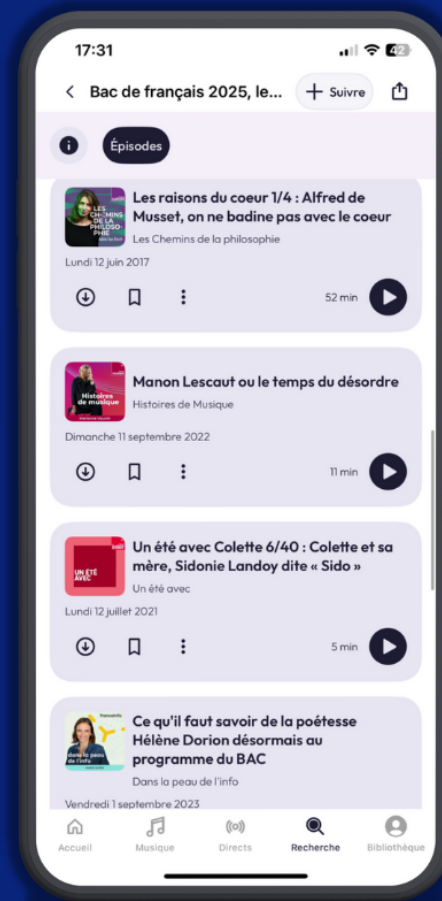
17:31

42

Bac de français 2025, le...

Suivre

Épisodes

LES CHEMINS DE LA PHILOSOPHIE

Les raisons du coeur 1/4 : Alfred de Musset, on ne badine pas avec le coeur

Les Chemins de la philosophie

Lundi 12 juin 2017

52 min

Histoires de musique

Manon Lescaut ou le temps du désordre

Histoires de Musique

Dimanche 11 septembre 2022

11 min

UN ÉTÉ AVEC

Un été avec Colette 6/40 : Colette et sa mère, Sidonie Landoy dite « Sido »

Un été avec

Lundi 12 juillet 2021

5 min

franceinfo

dans la peau de l'info

Ce qu'il faut savoir de la poétesse Hélène Dorion désormais au programme du BAC

Dans la peau de l'info

Vendredi 1 septembre 2023

Accueil

Musique

Directs

Recherche

Bibliothèque